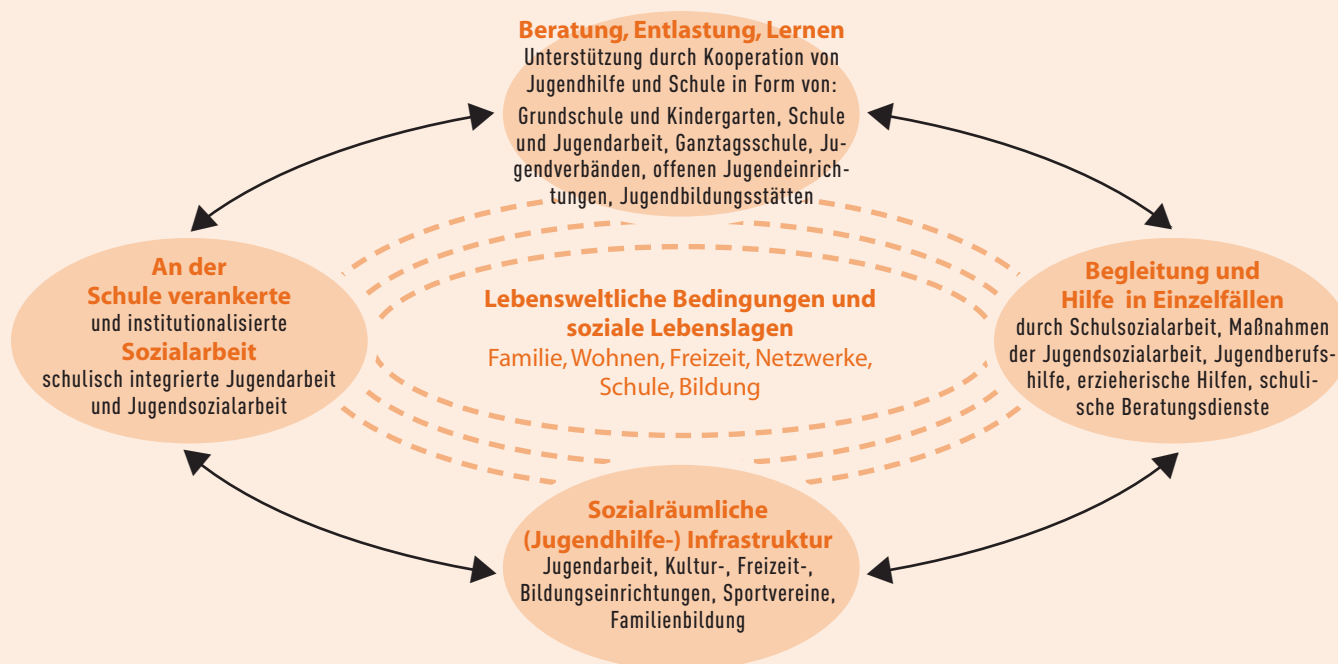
Beratung, Entlastung, Lernen
Unterstützung durch Kooperation von Jugendhilfe und Schule in Form von:
Grundschule und Kindergarten, Schule und Jugendarbeit, Ganztagsschule, Jugendverbänden, offenen Jugendeinrichtungen, Jugendbildungsstätten

An der Schule verankerte
und institutionalisierte
Sozialarbeit
schulisch integrierte Jugendarbeit und Jugendsozialarbeit

Lebensweltliche Bedingungen und soziale Lebenslagen
Familie, Wohnen, Freizeit, Netzwerke, Schule, Bildung

Begleitung und Hilfe in Einzelfällen
durch Schulsozialarbeit, Maßnahmen der Jugendsozialarbeit, Jugendberufshilfe, erzieherische Hilfen, schulische Beratungsdienste

Sozialräumliche (Jugendhilfe-) Infrastruktur
Jugendarbeit, Kultur-, Freizeit-, Bildungseinrichtungen, Sportvereine, Familienbildung